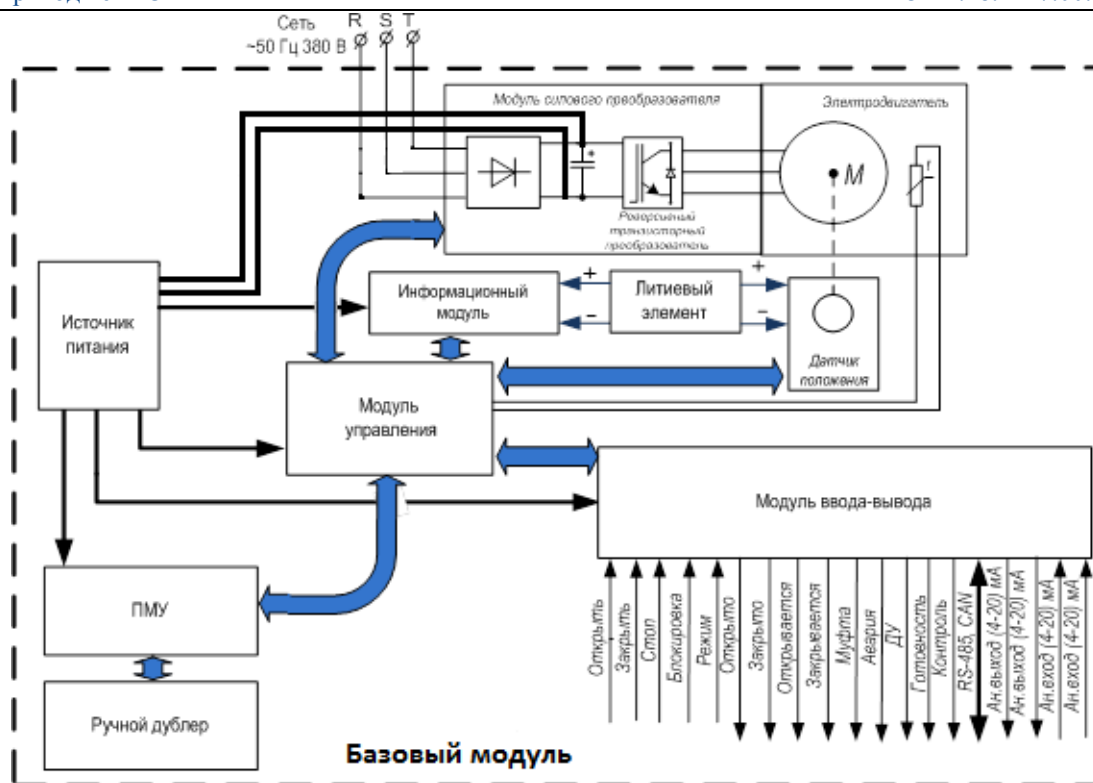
Сеть
~50 Гц 380 В
R S T

Модуль силового преобразователя

Электродвигатель

M

Реверсивный транзисторный преобразователь

Источник питания

Информационный модуль

Литиевый элемент

+
–
+
–

Датчик положения

Модуль управления

Модуль ввода-вывода

ПМУ

Ручной дублер

Открыть
Закрыть
Стоп
Блокировка
Режим
Открыто
Закрыто
Открывается
Закрывается
Муфта
Авария
ДУ
Готовность
Контроль
RS-485, CAN
Ан.выход (4-20) мА
Ан.выход (4-20) мА
Ан.вход (4-20) мА
Ан.вход (4-20) мА

Базовый модуль